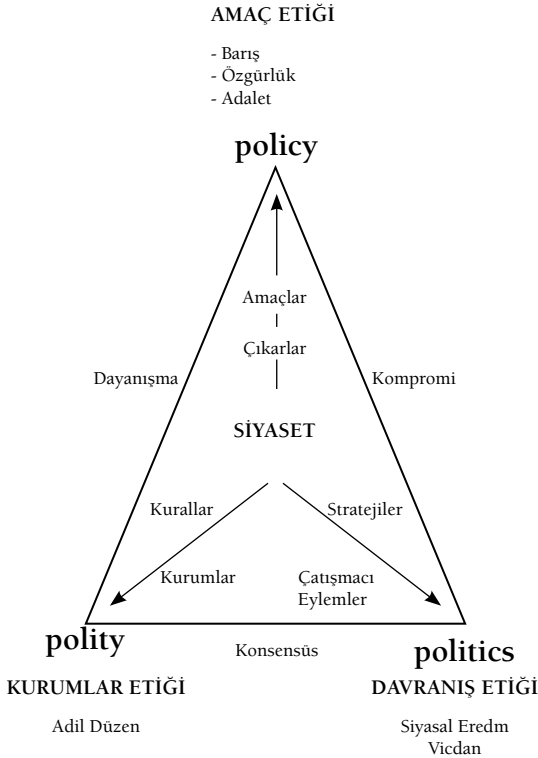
AMAÇ ETİĞİ

- Barış
- Özgürlük
- Adalet

policy

Amaçlar

Çıkarlar

Dayanışma

Kompromi

SİYASET

Kurallar

Stratejiler

Kurumlar

Çatışmacı Eylemler

polity

Konsensüs

politics

KURUMLAR ETİĞİ

DAVRANIŞ ETİĞİ

Adil Düzen

Siyasal Eredm
Vicdan